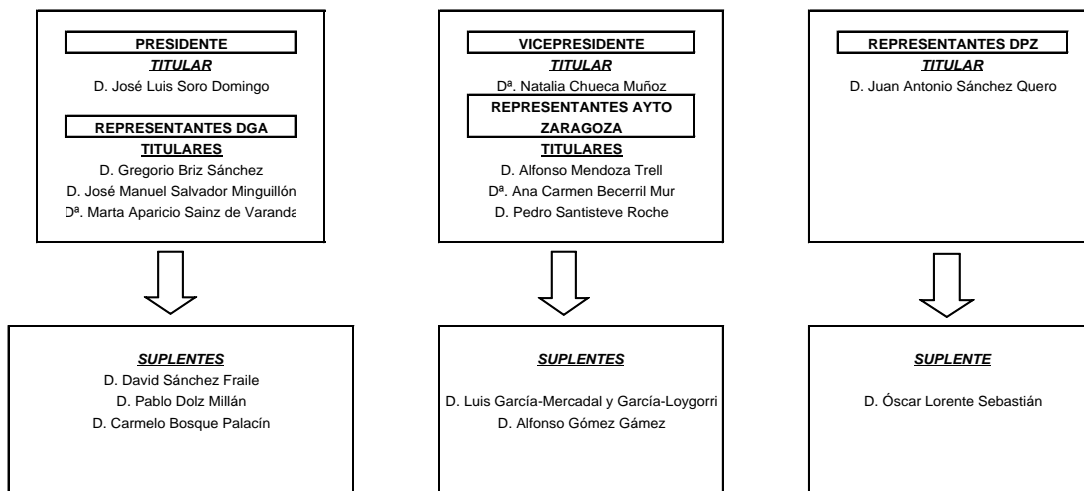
PRESIDENTE
TITULAR
D. José Luis Soro Domingo

REPRESENTANTES DGA
TITULARES
D. Gregorio Briz Sánchez
D. José Manuel Salvador Minguillón
Dª. Marta Aparicio Sainz de Varanda

SUPLENTES
D. David Sánchez Fraile
D. Pablo Dolz Millán
D. Carmelo Bosque Palacín

VICEPRESIDENTE
TITULAR
Dª. Natalia Chueca Muñoz

REPRESENTANTES AYTO ZARAGOZA
TITULARES
D. Alfonso Mendoza Trell
Dª. Ana Carmen Becerril Mur
D. Pedro Santisteve Roche

SUPLENTES
D. Luis García-Mercadal y García-Loygorri
D. Alfonso Gómez Gámez

REPRESENTANTES DPZ
TITULAR
D. Juan Antonio Sánchez Quero

SUPLENTE
D. Óscar Lorente Sebastián